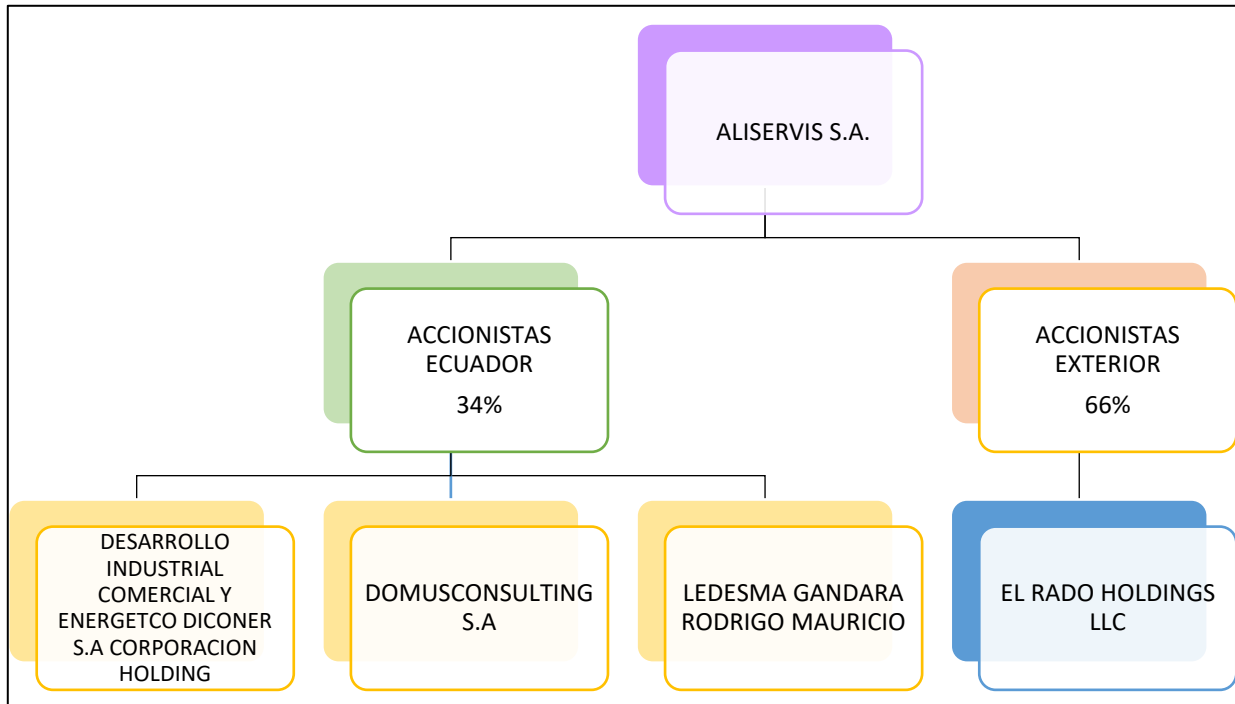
ALISERVIS S.A.

ACCIONISTAS ECUADOR

34%

ACCIONISTAS EXTERIOR

66%

DESARROLLO INDUSTRIAL COMERCIAL Y ENERGETCO DICONER S.A CORPORACION HOLDING

DOMUSCONSULTING S.A

LEDESMA GANDARA RODRIGO MAURICIO

EL RADO HOLDINGS LLC